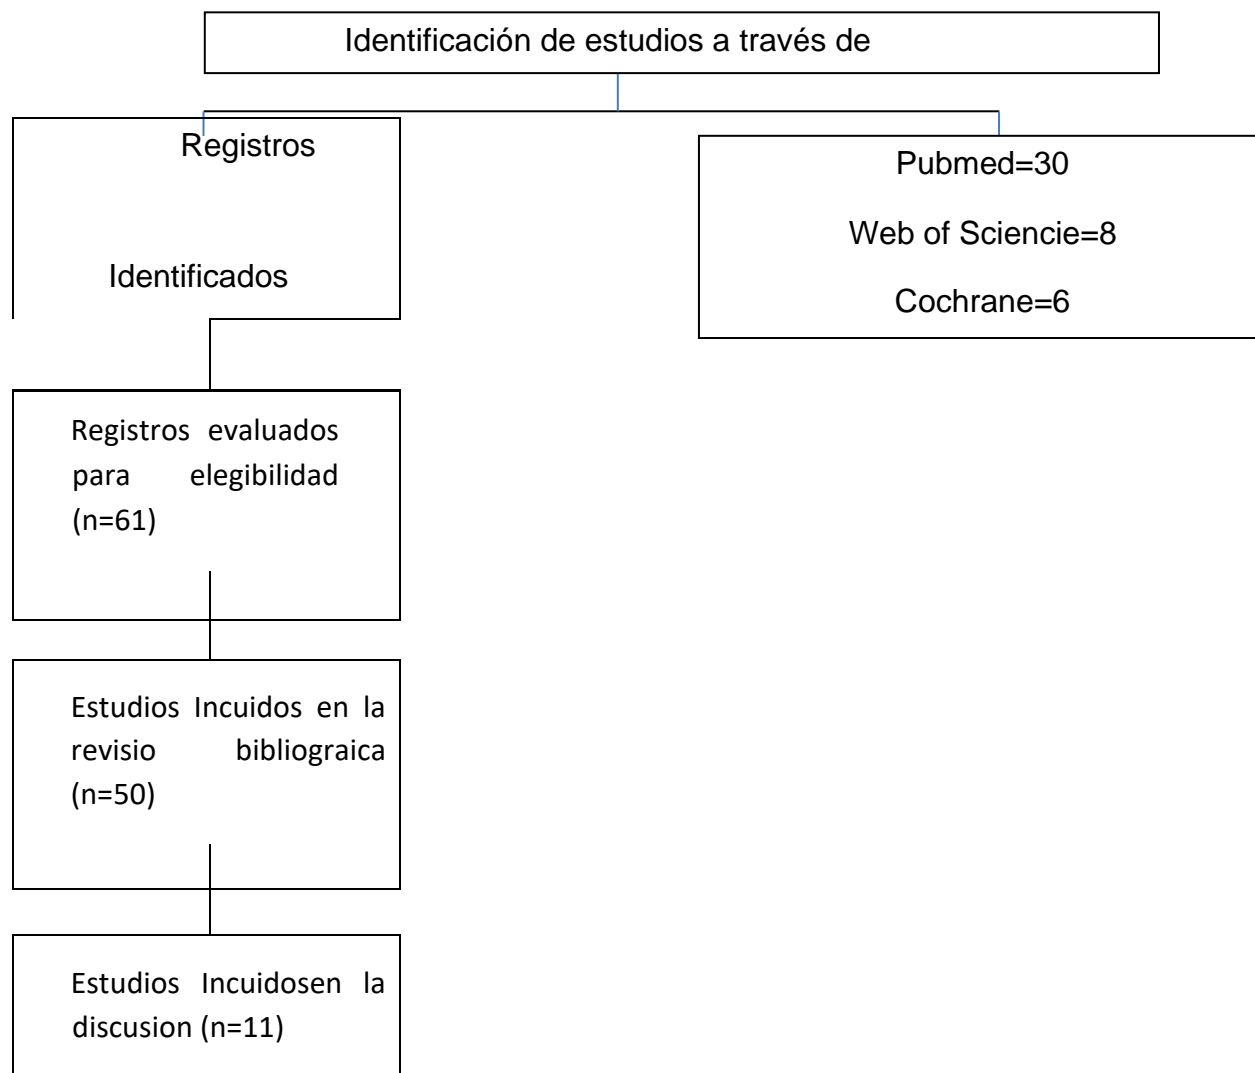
Identificación de estudios a través de

Registros

Identificados

Pubmed=30

Web of Sciencie=8

Cochrane=6

Registros evaluados para elegibilidad (n=61)

Estudios Incuidos en la revisio bibliograica (n=50)

Estudios Incuidosen la discusion (n=11)